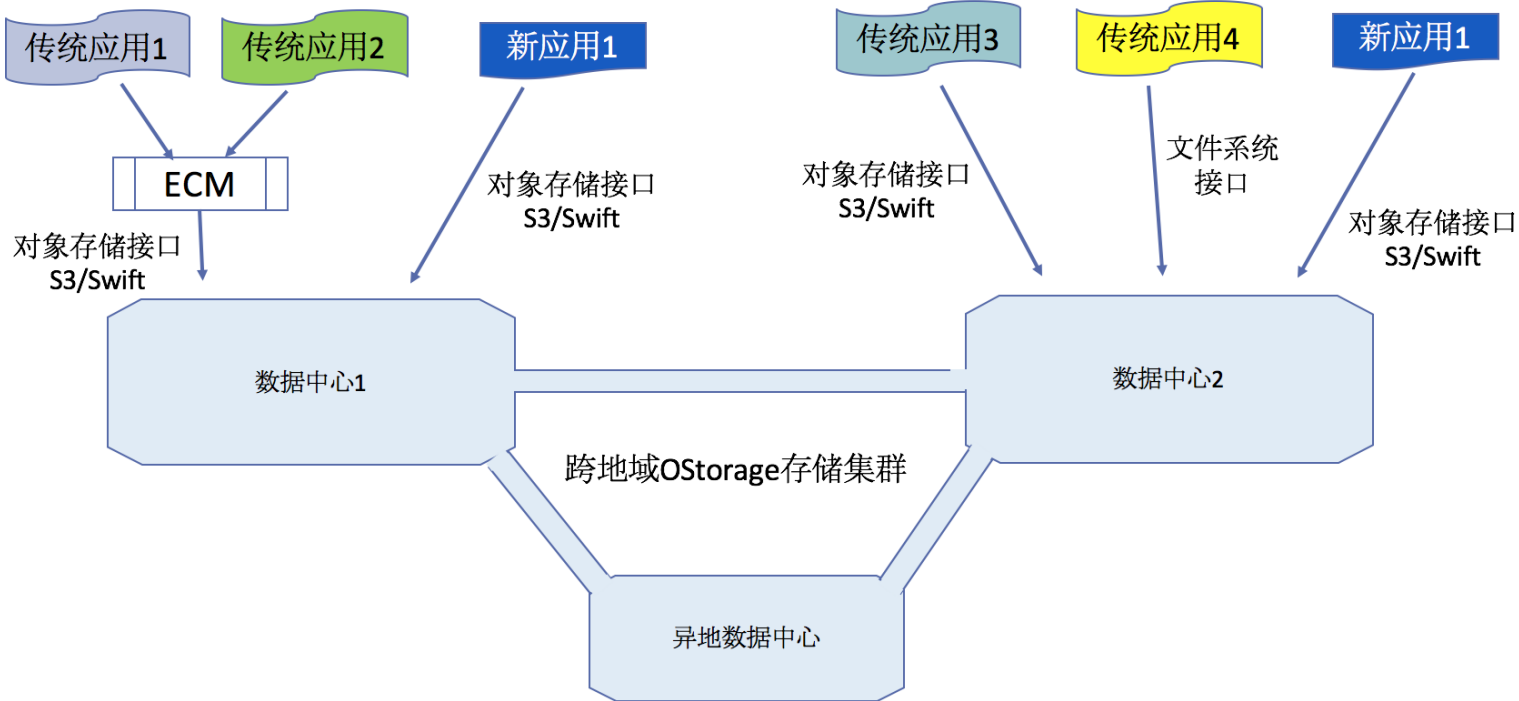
传统应用1

传统应用2

新应用1

传统应用3

传统应用4

新应用1

ECM

对象存储接口
S3/Swift

对象存储接口
S3/Swift

对象存储接口
S3/Swift

文件系统
接口

对象存储接口
S3/Swift

数据中心1

数据中心2

跨地域OStorage存储集群

异地数据中心